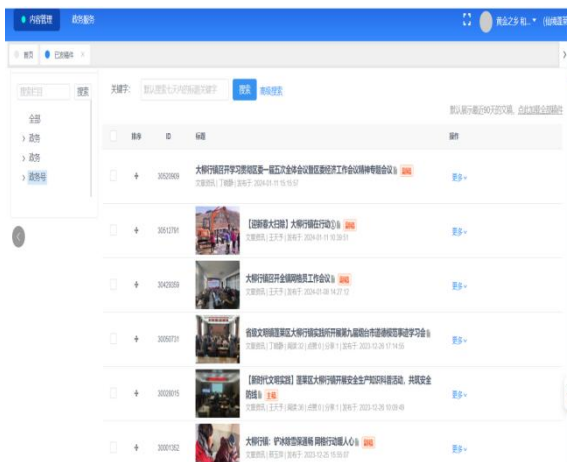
内容管理 政务服务

黄金之乡 和... (仙... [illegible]

首页 已发稿件 ×

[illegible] 搜索

全部
› 政务
› 政范
› 政务号

关键字: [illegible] 搜索 高级搜索

默认展示最近90天的文稿, 点此加载全部稿件

| | 排序 | ID | 标题 | 操作 |
|---|---|---|---|---|
| | | 30520909 | 大柳行镇召开学习贯彻延区委十届五次全体会议暨区委经济工作会议精神专题会议 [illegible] 文章资讯 \| 丁鹏静 \| 发布于: 2024-01-11 15:15:57 | 更多 |
| | | 30512791 | 【迎新春大扫除】大柳行镇在行动 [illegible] 文章资讯 \| 王天宇 \| 发布于: 2024-01-11 10:26:51 | 更多 |
| | | 30429059 | 大柳行镇召开全镇网格员工作会议 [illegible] 文章资讯 \| 王天宇 \| 发布于: 2024-01-08 14:27:12 | 更多 |
| | | 30050731 | 省级文明镇蓬莱区大柳行镇实践所开展第九届烟台市道德模范事迹学习会 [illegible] 文章资讯 \| 丁鹏静 \| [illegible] \| 发布于: 2023-12-26 17:14:55 | 更多 |
| | | 30028015 | 【新时代文明实践】蓬莱区大柳行镇开展安全生产知识科普活动,共筑安全防线 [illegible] 文章资讯 \| 王天宇 \| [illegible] \| 发布于: 2023-12-26 10:09:46 | 更多 |
| | | 30001362 | 大柳行镇: 铲冰除雪保通畅 网格行动暖人心 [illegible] 文章资讯 \| 郭玉华 \| 发布于: 2023-12-25 15:59:57 | 更多 |